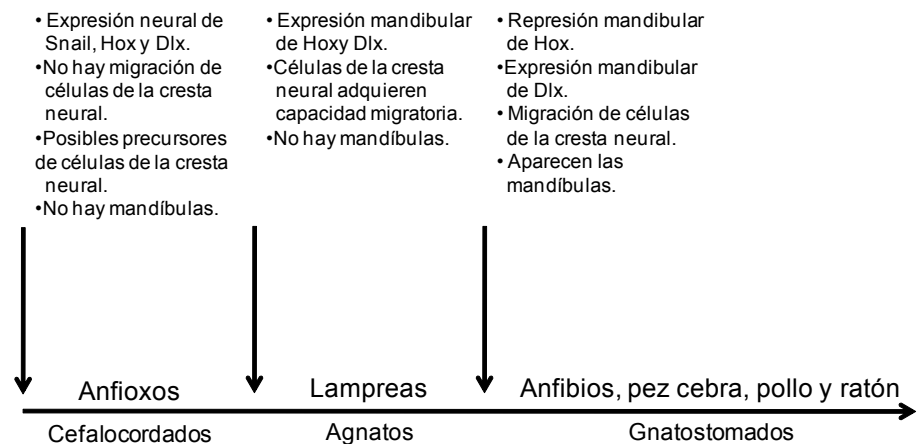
• Expresión neural de Snail, Hox y Dlx.
•No hay migración de células de la cresta neural.
•Posibles precursores de células de la cresta neural.
•No hay mandíbulas.

• Expresión mandibular de Hoxy Dlx.
•Células de la cresta neural adquieren capacidad migratoria.
•No hay mandíbulas.

• Represión mandibular de Hox.
•Expresión mandibular de Dlx.
• Migración de células de la cresta neural.
• Aparecen las mandíbulas.

Anfioxos
Cefalocordados

Lampreas
Agnatos

Anfibios, pez cebra, pollo y ratón
Gnatostomados